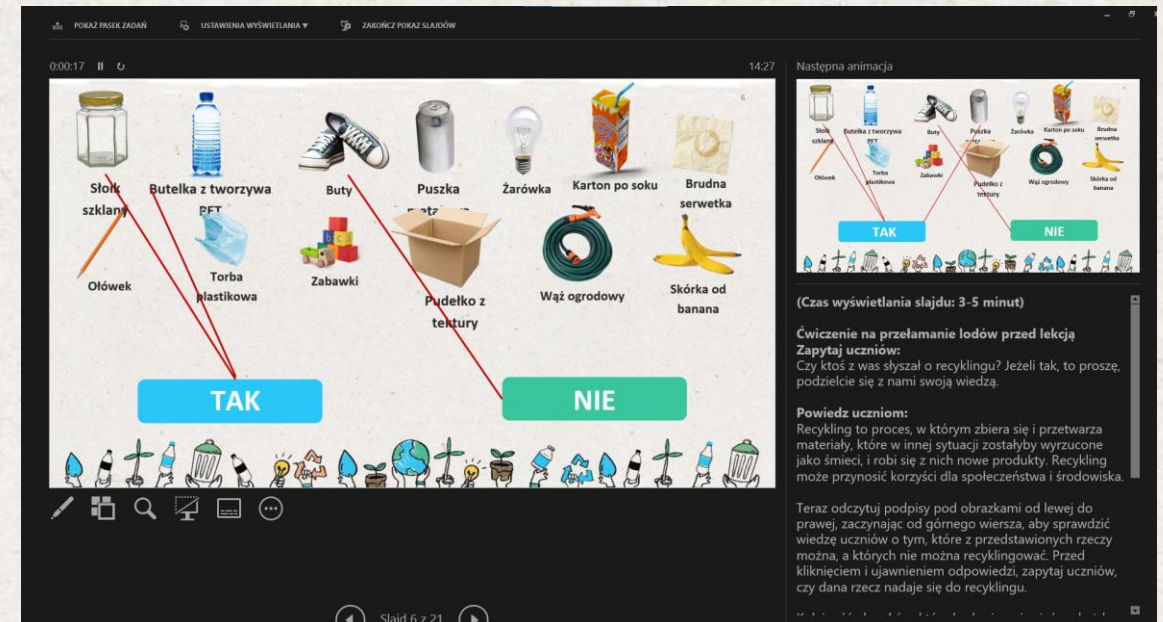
POKAŻ PASEK ZADAŃ
USTAWIENIA WYŚWIETLANIA ▾
ZAKOŃCZ POKAZ SLAJDÓW

0:00:17

14:27

6

Słoik szklany
Butelka z tworzywa PET
Buty
Puszka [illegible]
Żarówka
Karton po soku
Brudna serwetka
Ołówek
Torba plastikowa
Zabawki
Pudełko z tektury
Wąż ogrodowy
Skórka od banana

TAK
NIE

Slajd 6 z 21

Następna animacja

Słoik szklany
Butelka z tworzywa PET
Buty
Puszka
Żarówka
Karton po soku
Brudna serwetka
Ołówek
Torba plastikowa
Zabawki
Pudełko z tektury
Wąż ogrodowy
Skórka od banana
TAK
NIE

(Czas wyświetlania slajdu: 3-5 minut)

Ćwiczenie na przełamanie lodów przed lekcją
Zapytaj uczniów:
Czy ktoś z was słyszał o recyklingu? Jeżeli tak, to proszę, podzielcie się z nami swoją wiedzą.

Powiedz uczniom:
Recykling to proces, w którym zbiera się i przetwarza materiały, które w innej sytuacji zostałyby wyrzucone jako śmieci, i robi się z nich nowe produkty. Recykling może przynosić korzyści dla społeczeństwa i środowiska.

Teraz odczytuj podpisy pod obrazkami od lewej do prawej, zaczynając od górnego wiersza, aby sprawdzić wiedzę uczniów o tym, które z przedstawionych rzeczy można, a których nie można recyklingować. Przed kliknięciem i ujawnieniem odpowiedzi, zapytaj uczniów, czy dana rzecz nadaje się do recyklingu.

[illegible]